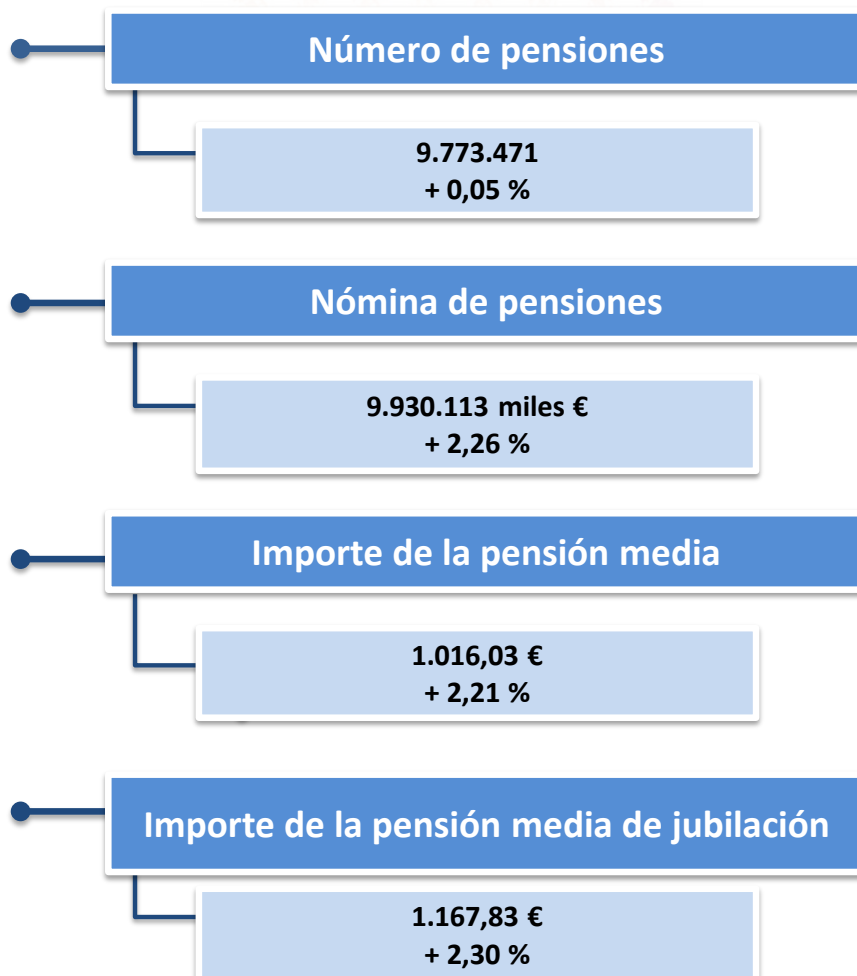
Número de pensiones

9.773.471
+ 0,05 %

Nómina de pensiones

9.930.113 miles €
+ 2,26 %

Importe de la pensión media

1.016,03 €
+ 2,21 %

Importe de la pensión media de jubilación

1.167,83 €
+ 2,30 %